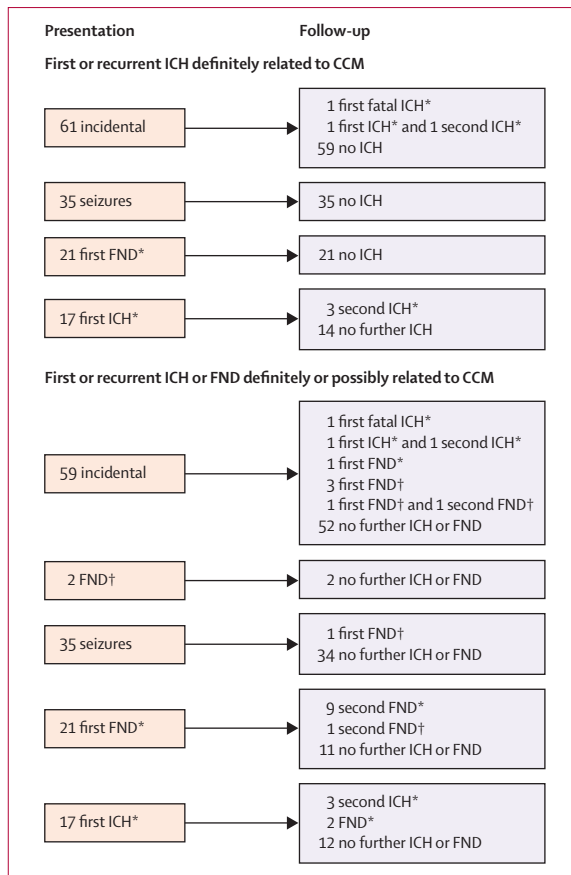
Presentation

Follow-up

First or recurrent ICH definitely related to CCM

61 incidental

1 first fatal ICH*
1 first ICH* and 1 second ICH*
59 no ICH

35 seizures

35 no ICH

21 first FND*

21 no ICH

17 first ICH*

3 second ICH*
14 no further ICH

First or recurrent ICH or FND definitely or possibly related to CCM

59 incidental

1 first fatal ICH*
1 first ICH* and 1 second ICH*
1 first FND*
3 first FND†
1 first FND† and 1 second FND†
52 no further ICH or FND

2 FND†

2 no further ICH or FND

35 seizures

1 first FND†
34 no further ICH or FND

21 first FND*

9 second FND*
1 second FND†
11 no further ICH or FND

17 first ICH*

3 second ICH*
2 FND*
12 no further ICH or FND